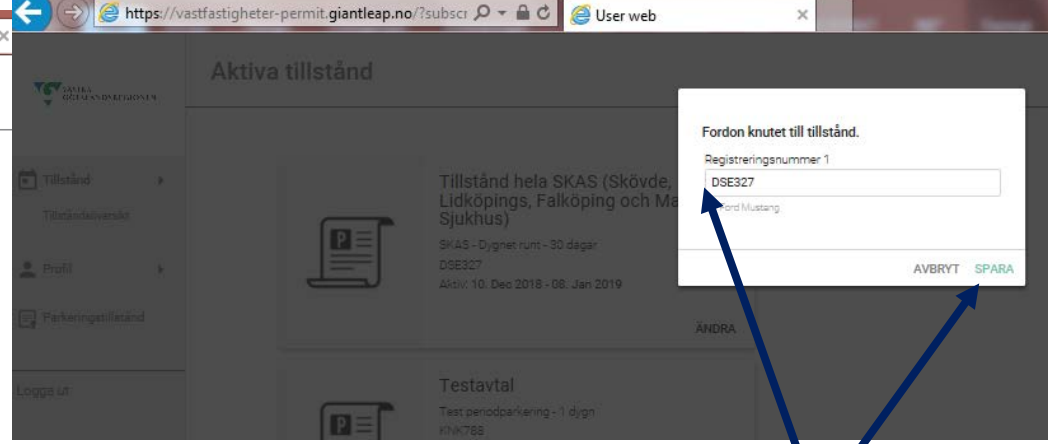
https://vastfastigheter-permit.giantleap.no/?subscr

User web

SKARABORGS
GÖTALANDSREGIONEN

Aktiva tillstånd

Tillstånd

Tillståndsöversikt

Profil

Parkeringstillstånd

Logga ut

Tillstånd hela SKAS (Skövde, Lidköpings, Falköping och Ma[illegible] Sjukhus)

SKAS - Dygnet runt - 30 dagar

DSE327

Aktiv: 10. Dec 2018 - 08. Jan 2019

ÄNDRA

Testavtal

Test periodparkering - 1 dygn

KNK788

Fordon knutet till tillstånd.

Registreringsnummer 1

DSE327

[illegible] Ford Mustang

AVBRYT SPARA